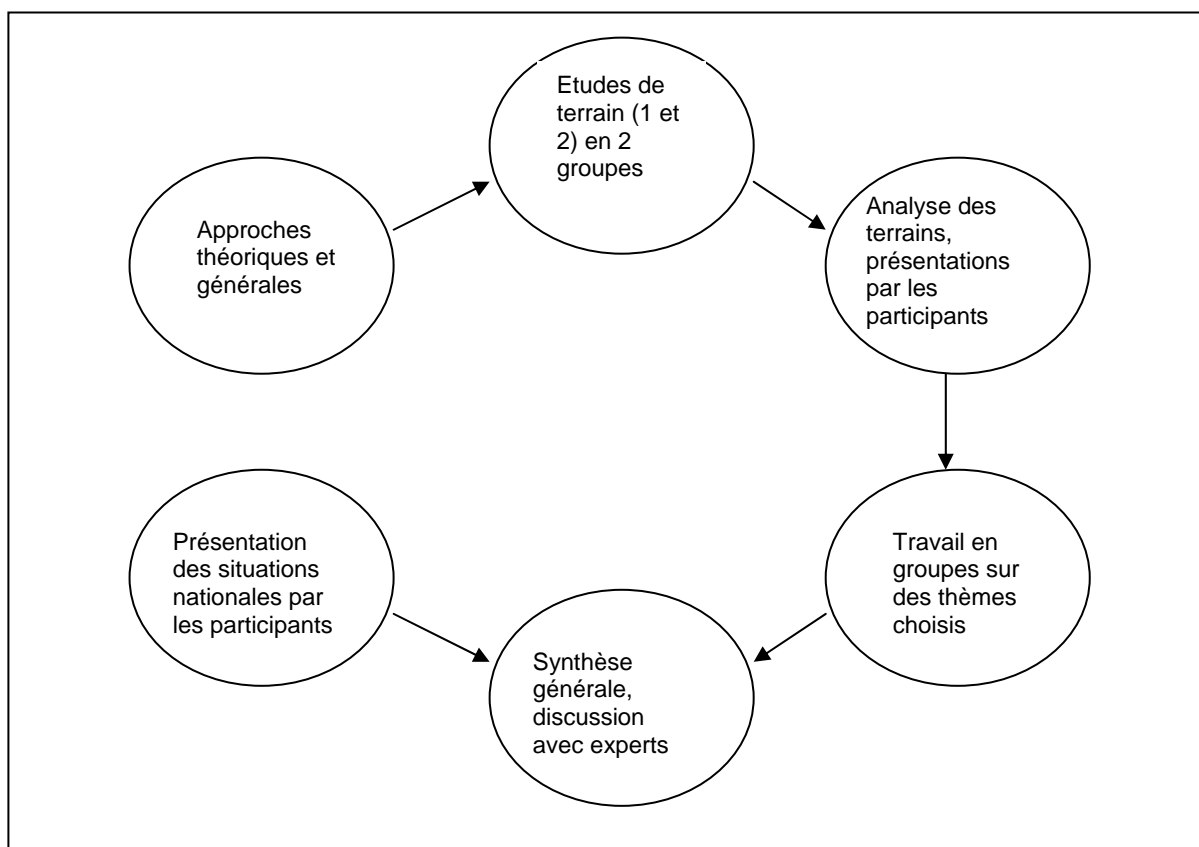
Approches théoriques et générales

Etudes de terrain (1 et 2) en 2 groupes

Analyse des terrains, présentations par les participants

Travail en groupes sur des thèmes choisis

Synthèse générale, discussion avec experts

Présentation des situations nationales par les participants